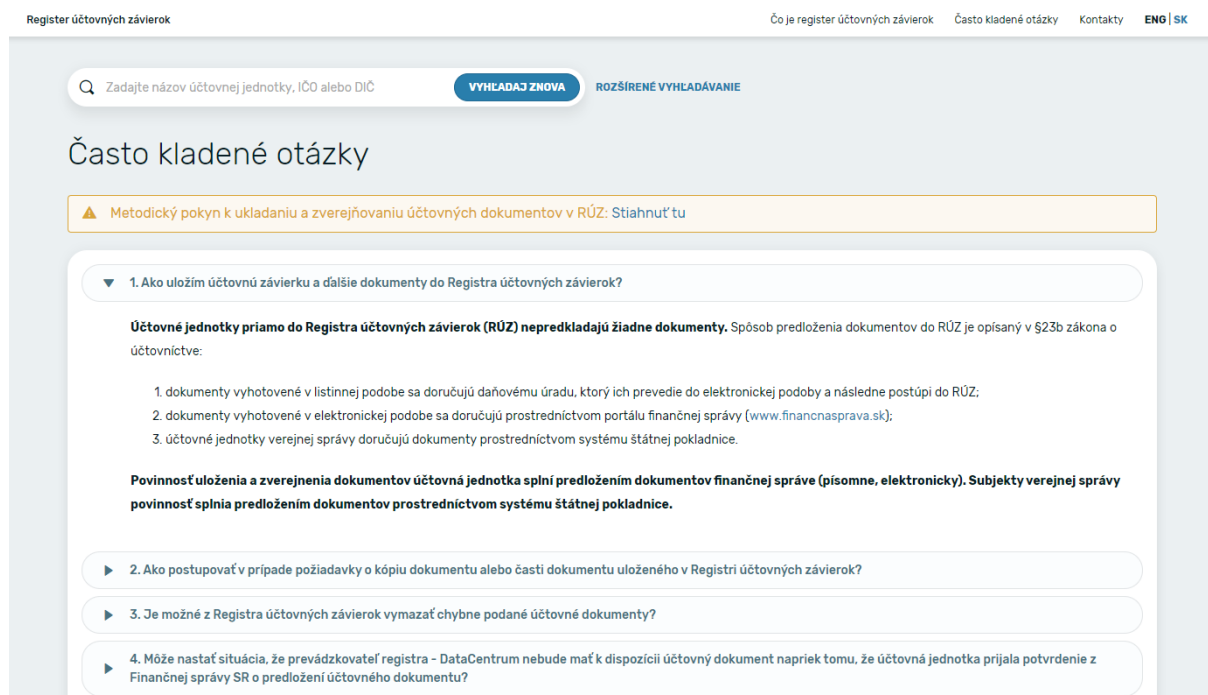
Register účtovných závierok

Čo je register účtovných závierok Často kladené otázky Kontakty ENG | SK

Zadajte názov účtovnej jednotky, IČO alebo DIČ

VYHĽADAJ ZNOVA

ROZŠÍRENÉ VYHĽADÁVANIE

Často kladené otázky

Metodický pokyn k ukladaniu a zverejňovaniu účtovných dokumentov v RÚZ: Stiahnuť tu

1. Ako uložím účtovnú závierku a ďalšie dokumenty do Registra účtovných závierok?

**Účtovné jednotky priamo do Registra účtovných závierok (RÚZ) nepredkladajú žiadne dokumenty.** Spôsob predloženia dokumentov do RÚZ je opísaný v §23b zákona o účtovníctve:

1. dokumenty vyhotovené v listinnej podobe sa doručujú daňovému úradu, ktorý ich prevedie do elektronickej podoby a následne postúpi do RÚZ;
2. dokumenty vyhotovené v elektronickej podobe sa doručujú prostredníctvom portálu finančnej správy (www.financnasprava.sk);
3. účtovné jednotky verejnej správy doručujú dokumenty prostredníctvom systému štátnej pokladnice.

**Povinnosť uloženia a zverejnenia dokumentov účtovná jednotka splní predložením dokumentov finančnej správe (písomne, elektronicky). Subjekty verejnej správy povinnosť splnia predložením dokumentov prostredníctvom systému štátnej pokladnice.**

2. Ako postupovať v prípade požiadavky o kópiu dokumentu alebo časti dokumentu uloženého v Registri účtovných závierok?

3. Je možné z Registra účtovných závierok vymazať chybne podané účtovné dokumenty?

4. Môže nastať situácia, že prevádzkovateľ registra - DataCentrum nebude mať k dispozícii účtovný dokument napriek tomu, že účtovná jednotka prijala potvrdenie z Finančnej správy SR o predložení účtovného dokumentu?